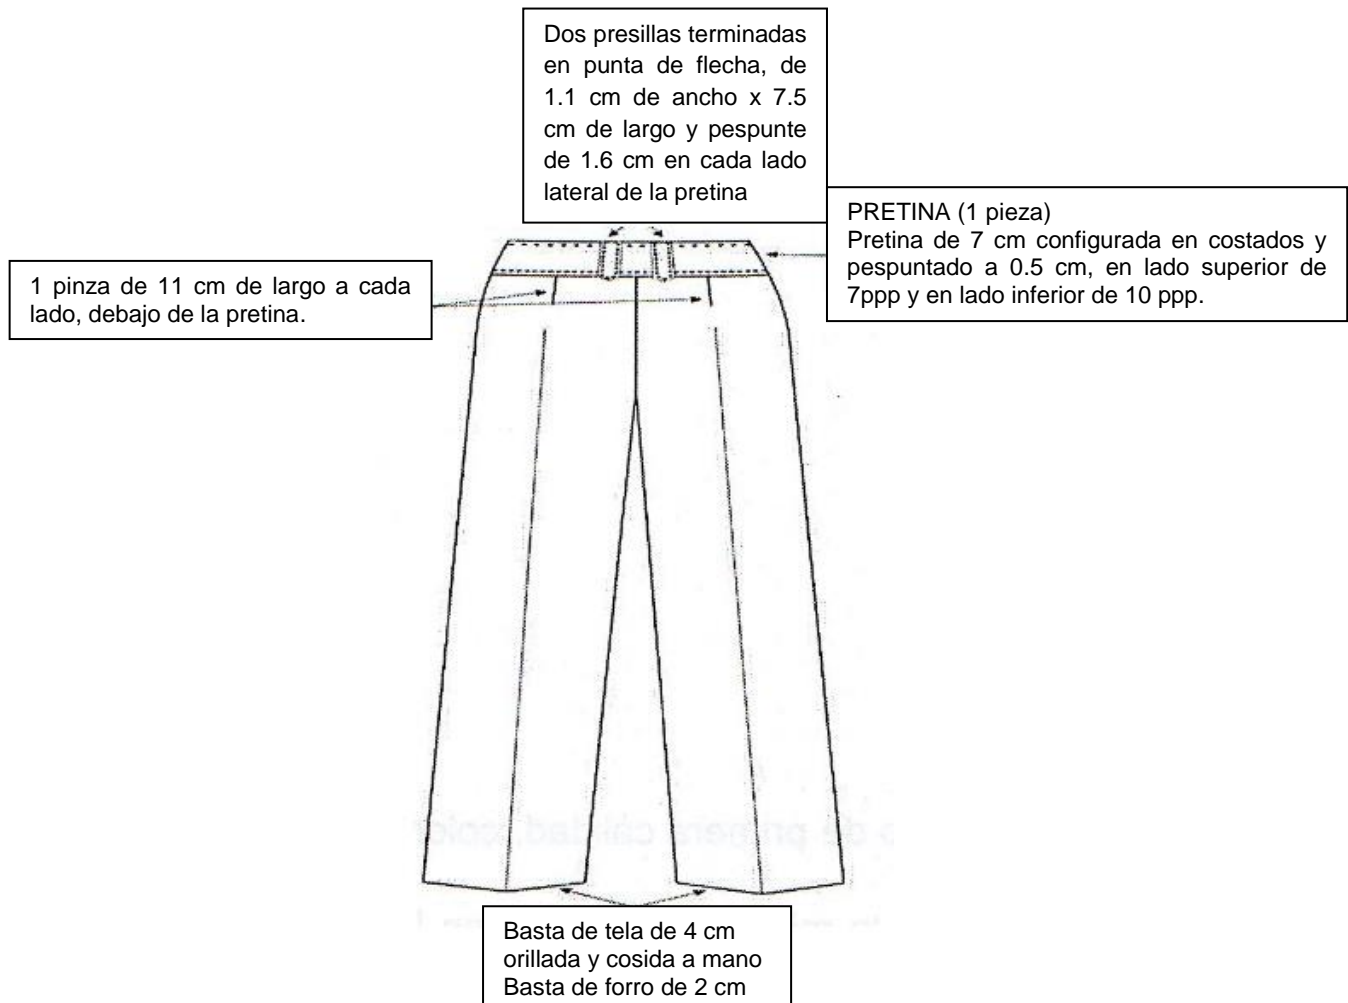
Dos presillas terminadas en punta de flecha, de 1.1 cm de ancho x 7.5 cm de largo y pespunte de 1.6 cm en cada lado lateral de la pretina

PRETINA (1 pieza)
Pretina de 7 cm configurada en costados y pespuntado a 0.5 cm, en lado superior de 7ppp y en lado inferior de 10 ppp.

1 pinza de 11 cm de largo a cada lado, debajo de la pretina.

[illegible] de primera calidad, color

Basta de tela de 4 cm orillada y cosida a mano
Basta de forro de 2 cm